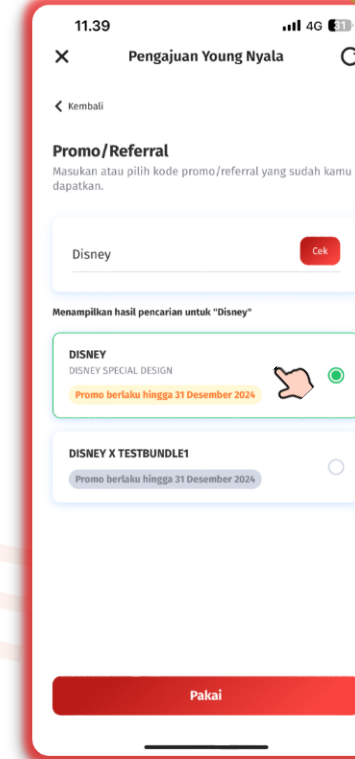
11.39

4G 31

Pengajuan Young Nyala

Kembali

Promo/Referral

Masukan atau pilih kode promo/referral yang sudah kamu dapatkan.

Disney

Cek

Menampilkan hasil pencarian untuk "Disney"

DISNEY

DISNEY SPECIAL DESIGN

Promo berlaku hingga 31 Desember 2024

DISNEY X TESTBUNDLE1

Promo berlaku hingga 31 Desember 2024

Pakai